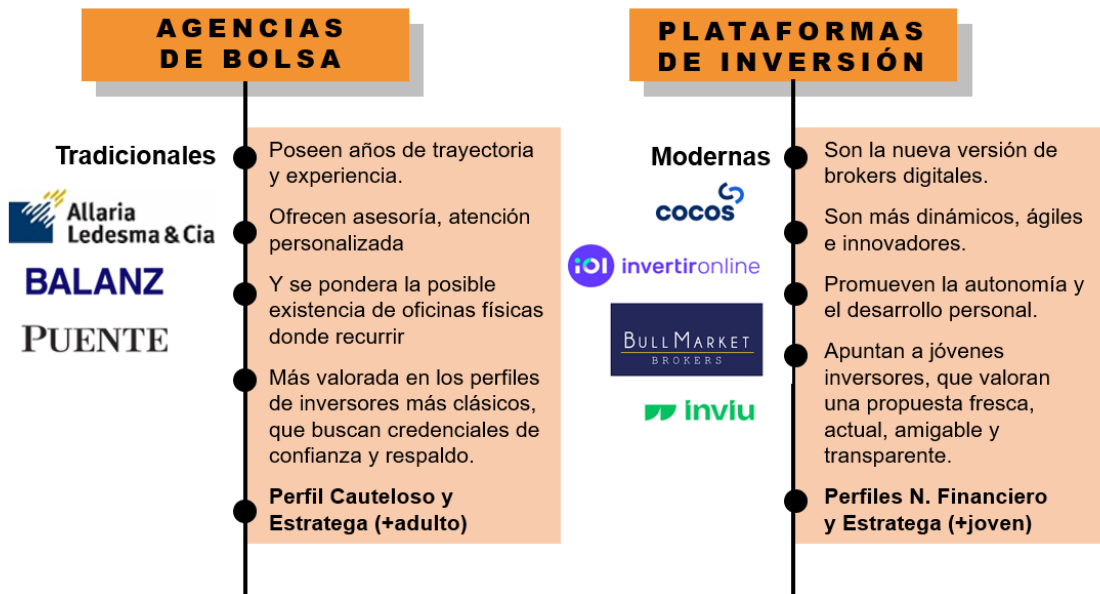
AGENCIAS DE BOLSA

Tradicionales

Allaria Ledesma & Cia

BALANZ

PUENTE

Poseen años de trayectoria y experiencia.

Ofrecen asesoría, atención personalizada

Y se pondera la posible existencia de oficinas físicas donde recurrir

Más valorada en los perfiles de inversores más clásicos, que buscan credenciales de confianza y respaldo.

Perfil Cauteloso y Estratega (+adulto)

PLATAFORMAS DE INVERSIÓN

Modernas

cocos

IOL invertironline

BULL MARKET BROKERS

inviu

Son la nueva versión de brokers digitales.

Son más dinámicos, ágiles e innovadores.

Promueven la autonomía y el desarrollo personal.

Apuntan a jóvenes inversores, que valoran una propuesta fresca, actual, amigable y transparente.

Perfiles N. Financiero y Estratega (+joven)